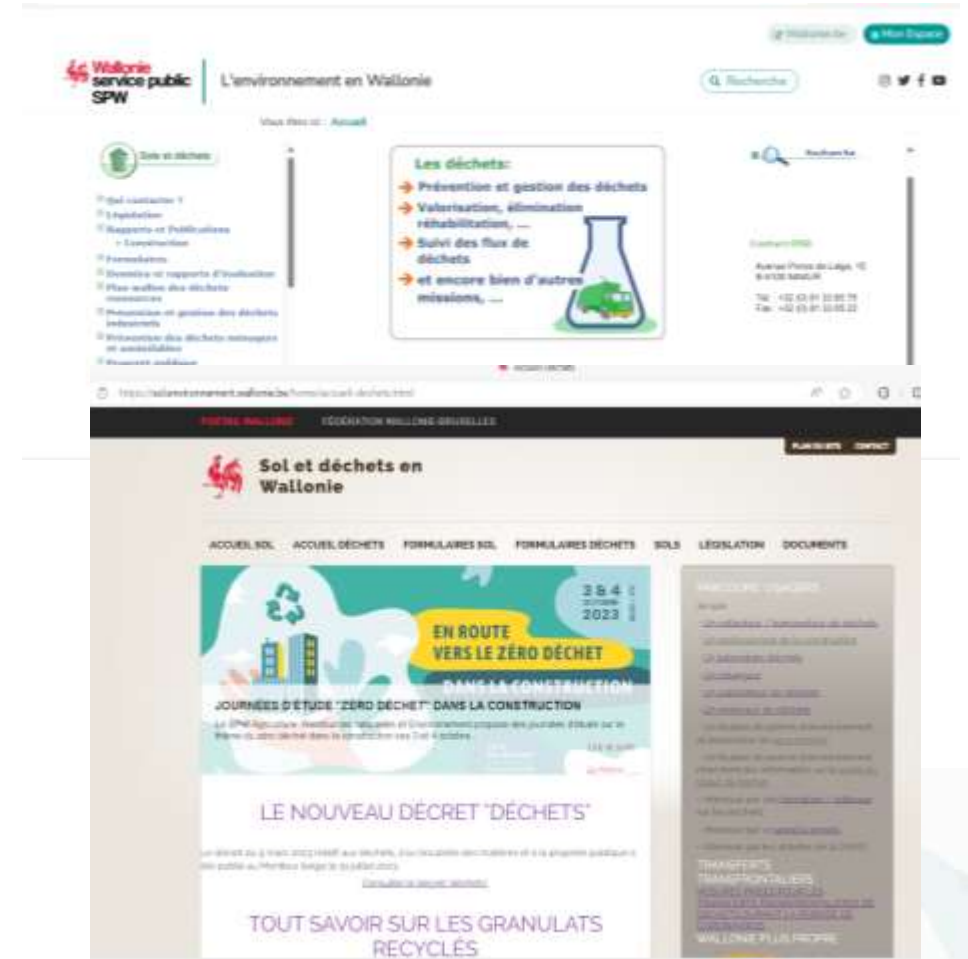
Mon Espace

Wallonie service public SPW

L'environnement en Wallonie

Recherche

Vous êtes ici : Accueil

Sols et déchets

Qui contacter ?
Législation
Rapports et Publications
Construction
Formulaires
Données et rapports d'évaluation
Plan wallon des déchets ressources
Prévention et gestion des déchets industriels
Prévention des déchets ménagers et assimilables

Les déchets:
→ Prévention et gestion des déchets
→ Valorisation, élimination réhabilitation, ...
→ Suivi des flux de déchets
→ et encore bien d'autres missions, ...

Recherche

Contact DSD

Avenue Prince de Liège, 15
B-5100 NAMUR

Tél : +32 (0)81 33 65 79
Fax : +32 (0)81 33 65 22

Accueil déchets

https://sol.environnement.wallonie.be/home/accueil-dechets.html

PORTAIL WALLONIE FÉDÉRATION WALLONIE-BRUXELLES

PLAN DU SITE CONTACT

Sol et déchets en Wallonie

ACCUEIL SOL ACCUEIL DÉCHETS FORMULAIRES SOL FORMULAIRES DÉCHETS SOLS LÉGISLATION DOCUMENTS

3 & 4 2023

EN ROUTE VERS LE ZÉRO DÉCHET DANS LA CONSTRUCTION

JOURNÉES D'ÉTUDE "ZÉRO DÉCHET" DANS LA CONSTRUCTION

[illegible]

Lire la suite

PARCOURS USAGERS

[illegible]

TRANSFERTS TRANSFRONTALIERS

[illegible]

WALLONIE PLUS PROPRE

LE NOUVEAU DÉCRET "DÉCHETS"

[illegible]

Consulter le décret déchets

TOUT SAVOIR SUR LES GRANULATS RECYCLÉS